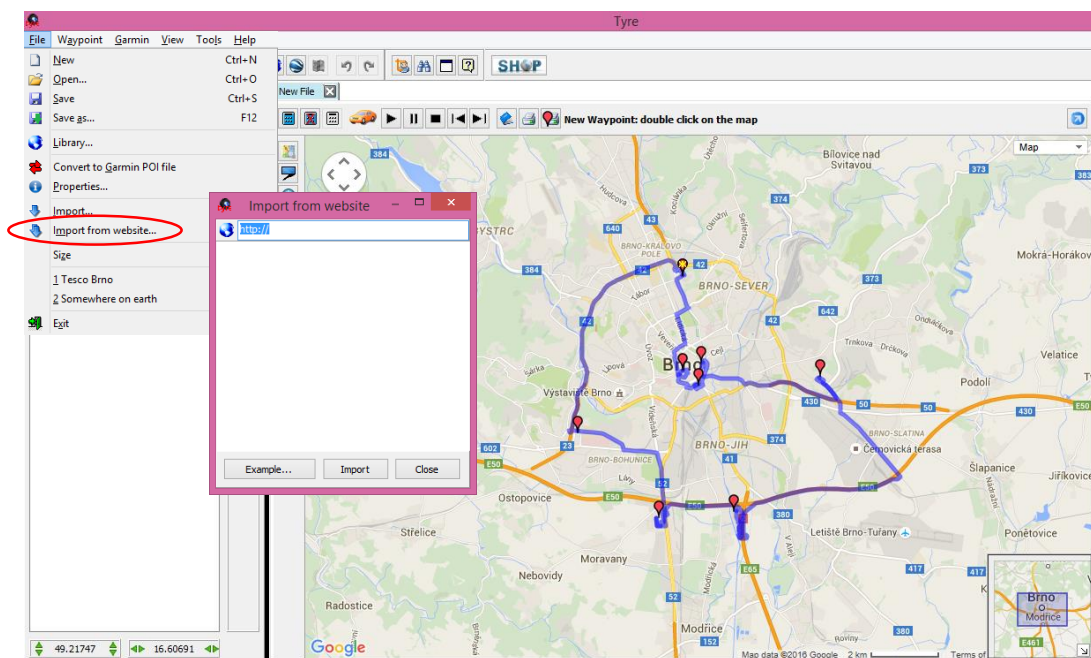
Tyre

File Waypoint Garmin View Tools Help

New Ctrl+N
Open... Ctrl+O
Save Ctrl+S
Save as... F12
Library...
Convert to Garmin POI file
Properties...
Import...
Import from website...
Size
1 Tesco Brno
2 Somewhere on earth
Exit

SHOP

New File

New Waypoint: double click on the map

Map

Import from website

http://

Example... Import Close

49.21747 16.60691

Bílovice nad Svitavou
Mokrá-Horákov
Brno-Královo Pole
Brno-Sever
Brno
Výstaviště Brno
Brno-Jih
Brno-Bohunice
Brno-Slatina
Černovická terasa
Podolí
Velatice
Šlapanice
Jiříkovice
Ponětovice
Ostopovice
Střelice
Moravany
Nebovidy
Radostice
Modřice
Letiště Brno-Tuřany
Líšeň
Tábor
Ořešín
Dlouhá
Trnkova
Drčkova
Ondráčkova
Lány
Vídeňská
Hudcova
Kociánka
Selterova
Úvoz
Úvoz
Cejl
V Aleji
Modřická
Nádražní
Rovinky
384
43
640
42
373
642
430
50
602
E50
E65
23
41
374
380
52
417
152
E461

Google
Map data ©2016 Google 2 km Terms of
Brno
Modřice